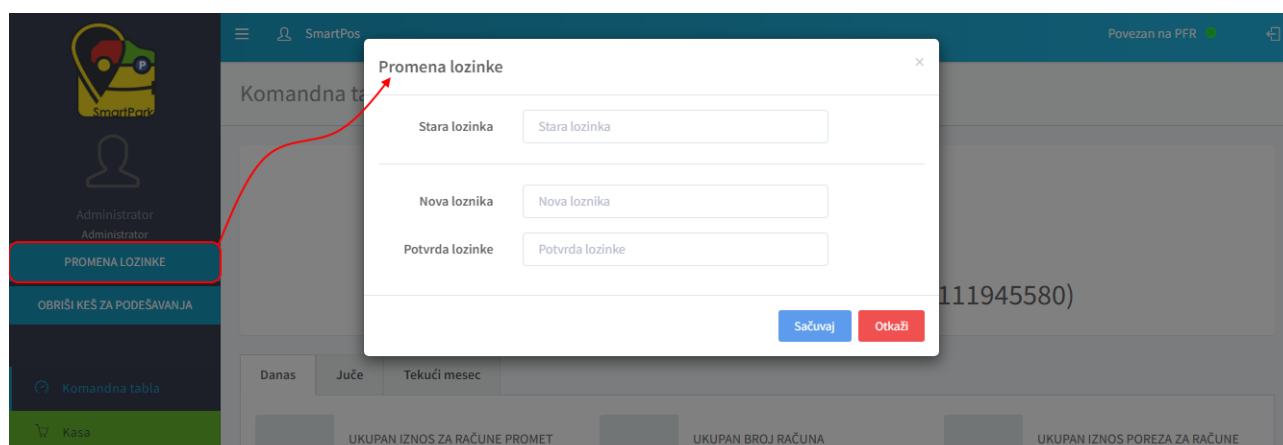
SmartPark

Administrator
Administrator

PROMENA LOZINKE

OBRIŠI KEŠ ZA PODEŠAVANJA

Komandna tabla

Kasa

SmartPos

Povezan na PFR

Komandna ta

111945580)

Danas
Juče
Tekući mesec

UKUPAN IZNOS ZA RAČUNE PROMET
UKUPAN BROJ RAČUNA
UKUPAN IZNOS POREZA ZA RAČUNE

Promena lozinke

×

Stara lozinka
Stara lozinka

Nova loznika
Nova loznika

Potvrda lozinke
Potvrda lozinke

Sačuvaj
Otkaži